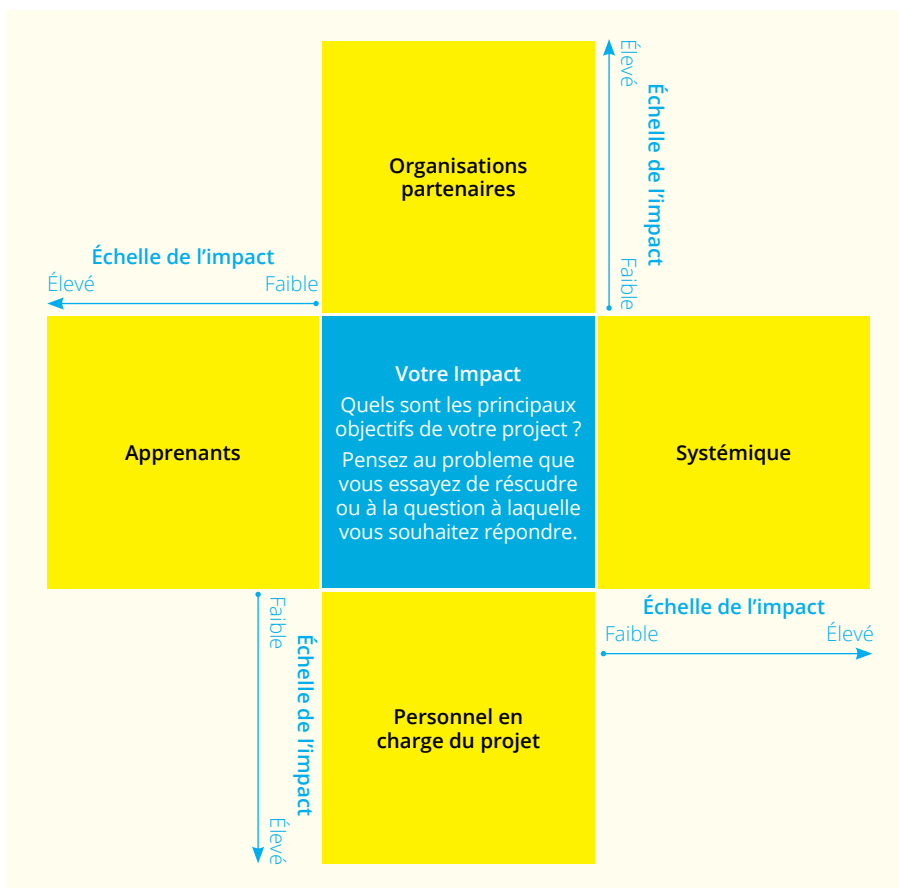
Organisations partenaires

Élevé
Échelle de l'impact
Faible

Échelle de l'impact
Élevé
Faible

Apprenants

Votre Impact
Quels sont les principaux objectifs de votre project ?
Pensez au probleme que vous essayez de réscudre ou à la question à laquelle vous souhaitez répondre.

Systémique

Faible
Échelle de l'impact
Élevé

Échelle de l'impact
Faible
Élevé

Personnel en charge du projet